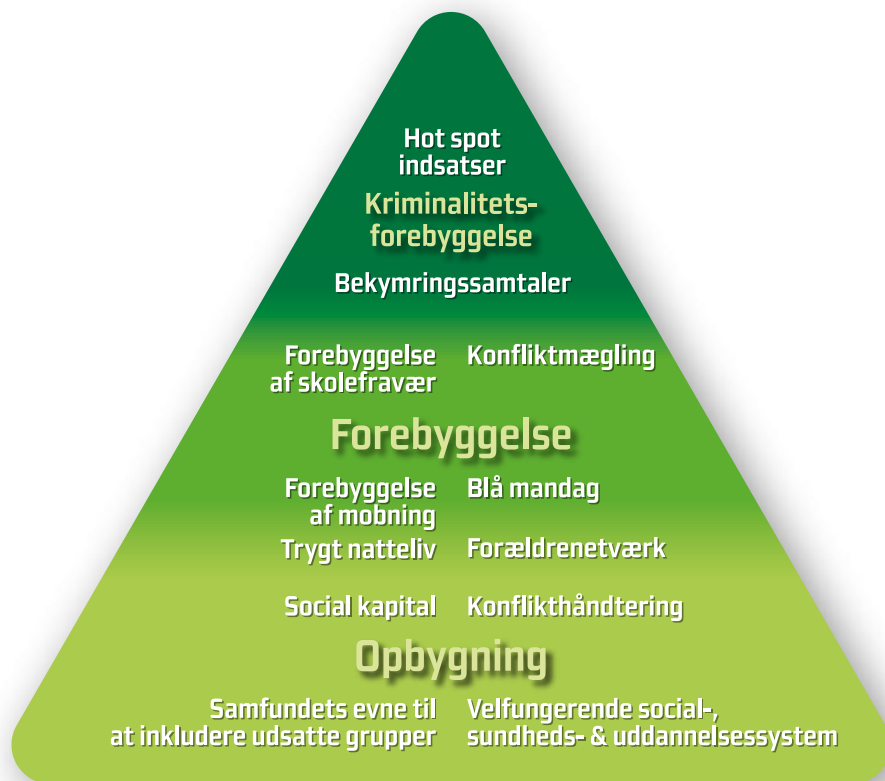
Hot spot indsatser

Kriminalitetsforebyggelse

Bekymringssamtaler

Forebyggelse af skolefravær

Konfliktmægling

Forebyggelse

Forebyggelse af mobning

Blå mandag

Trygt natteliv

Forældrenetværk

Social kapital

Konflikthåndtering

Opbygning

Samfundets evne til at inkludere udsatte grupper

Velfungerende social-, sundheds- & uddannelsessystem